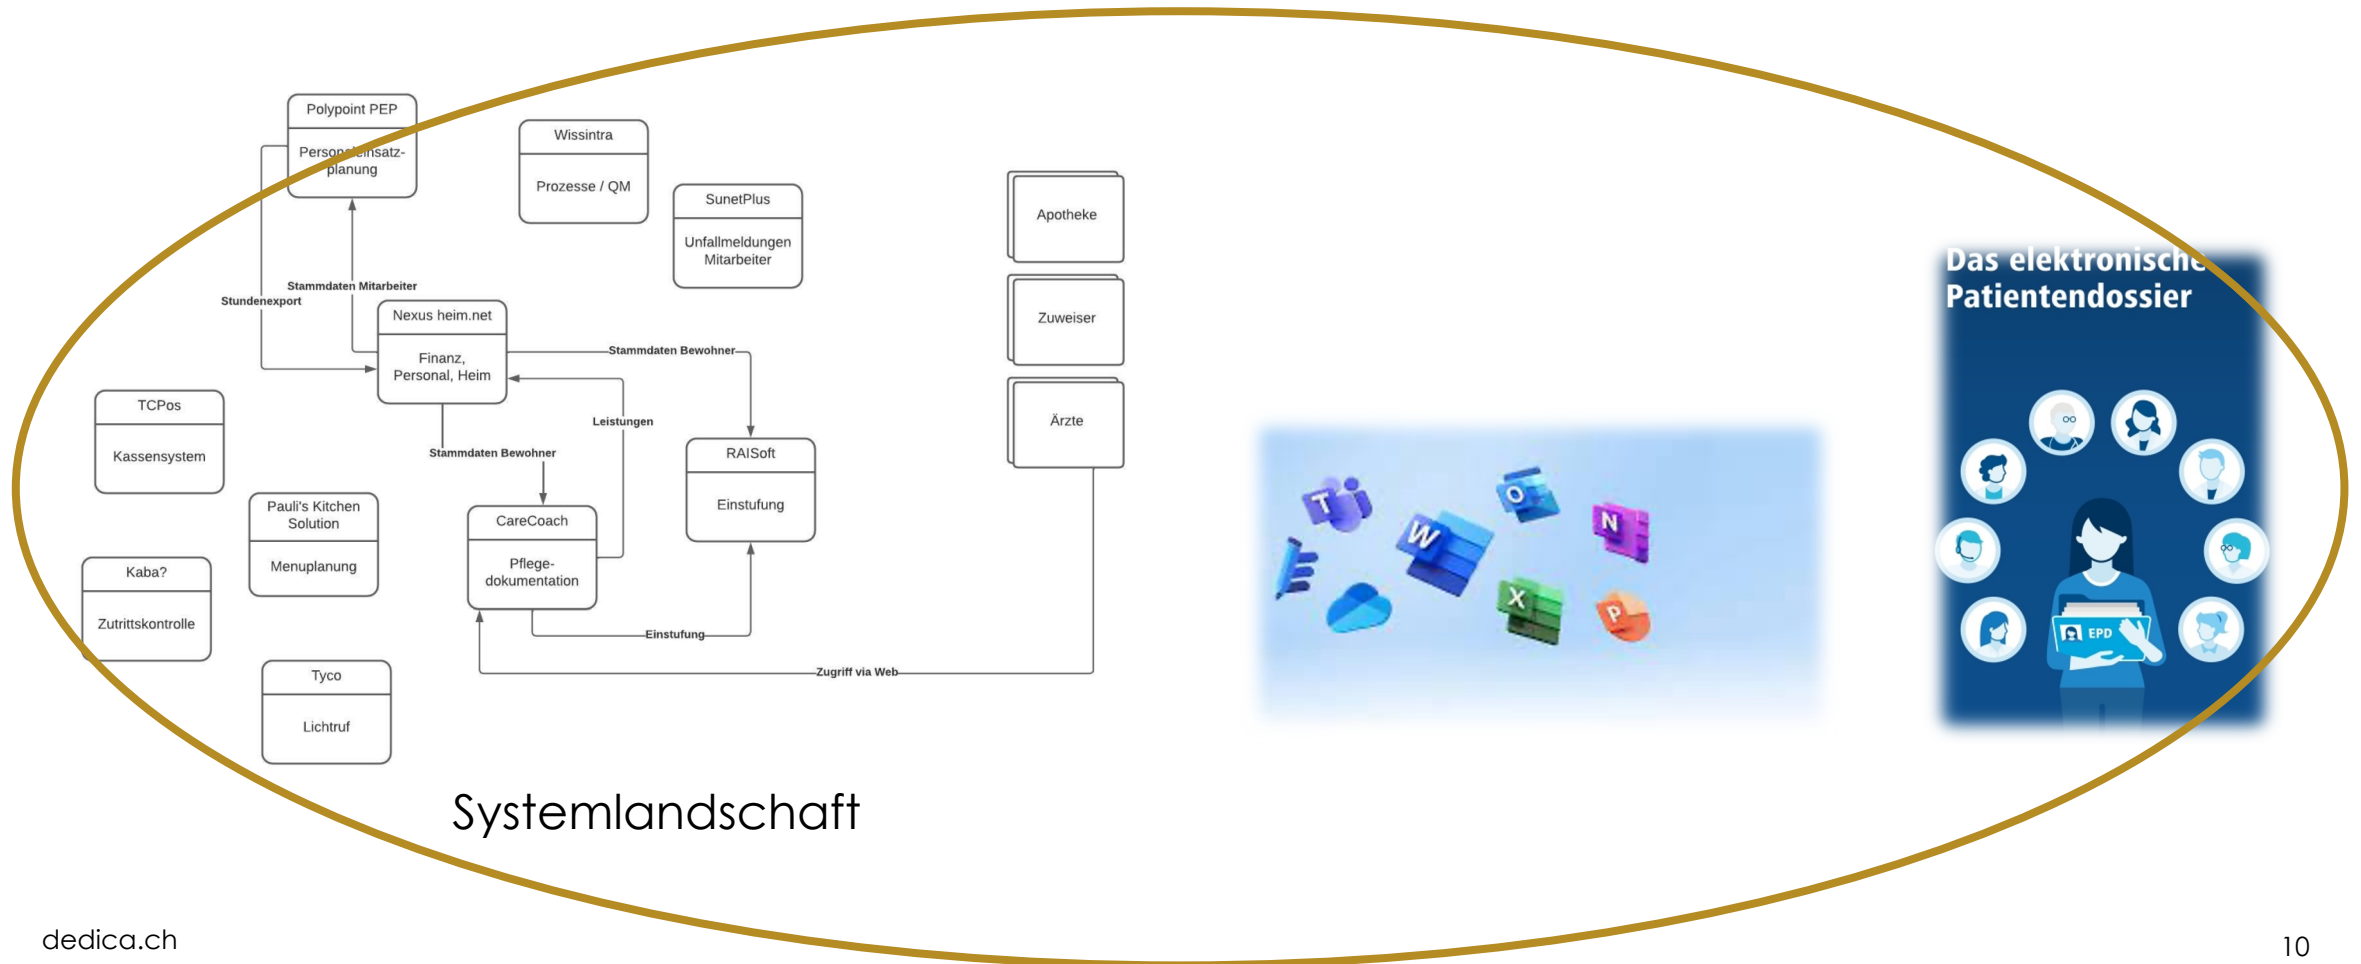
Polypoint PEP

Personaleinsatz-planung

Wissintra

Prozesse / QM

SunetPlus

Unfallmeldungen Mitarbeiter

Apotheke

Zuweiser

Ärzte

Stammdaten Mitarbeiter

Stundenexport

Nexus heim.net

Finanz, Personal, Heim

Stammdaten Bewohner

Leistungen

TCPos

Kassensystem

Stammdaten Bewohner

RAISoft

Einstufung

Pauli's Kitchen Solution

Menuplanung

CareCoach

Pflege-dokumentation

Kaba?

Zutrittskontrolle

Einstufung

Zugriff via Web

Tyco

Lichtruf

Das elektronische Patientendossier

EPD

Systemlandschaft

dedica.ch

10